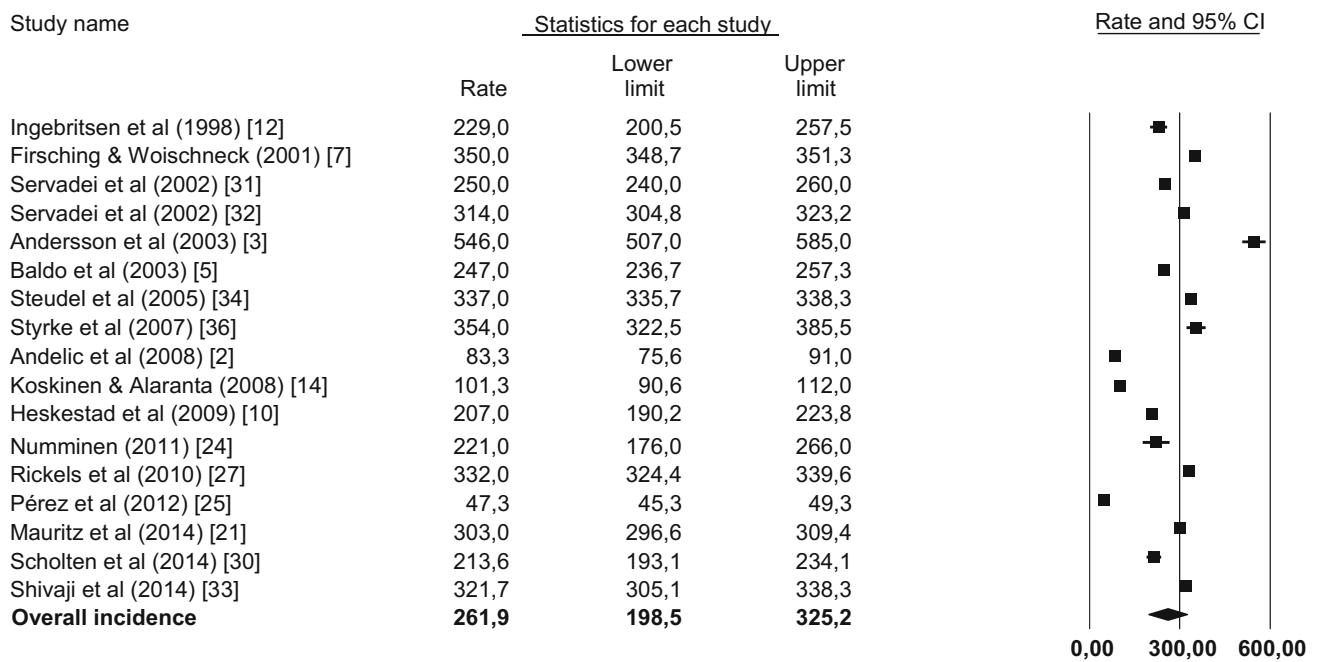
Study name

Statistics for each study

Rate and 95% CI

| Study name | Rate | Lower limit | Upper limit |
|---|---|---|---|
| Ingebritsen et al (1998) [12] | 229,0 | 200,5 | 257,5 |
| Firsching & Woischneck (2001) [7] | 350,0 | 348,7 | 351,3 |
| Servadei et al (2002) [31] | 250,0 | 240,0 | 260,0 |
| Servadei et al (2002) [32] | 314,0 | 304,8 | 323,2 |
| Andersson et al (2003) [3] | 546,0 | 507,0 | 585,0 |
| Baldo et al (2003) [5] | 247,0 | 236,7 | 257,3 |
| Steudel et al (2005) [34] | 337,0 | 335,7 | 338,3 |
| Styrke et al (2007) [36] | 354,0 | 322,5 | 385,5 |
| Andelic et al (2008) [2] | 83,3 | 75,6 | 91,0 |
| Koskinen & Alaranta (2008) [14] | 101,3 | 90,6 | 112,0 |
| Heskestad et al (2009) [10] | 207,0 | 190,2 | 223,8 |
| Numminen (2011) [24] | 221,0 | 176,0 | 266,0 |
| Rickels et al (2010) [27] | 332,0 | 324,4 | 339,6 |
| Pérez et al (2012) [25] | 47,3 | 45,3 | 49,3 |
| Mauritz et al (2014) [21] | 303,0 | 296,6 | 309,4 |
| Scholten et al (2014) [30] | 213,6 | 193,1 | 234,1 |
| Shivaji et al (2014) [33] | 321,7 | 305,1 | 338,3 |
| **Overall incidence** | **261,9** | **198,5** | **325,2** |

0,00 300,00 600,00